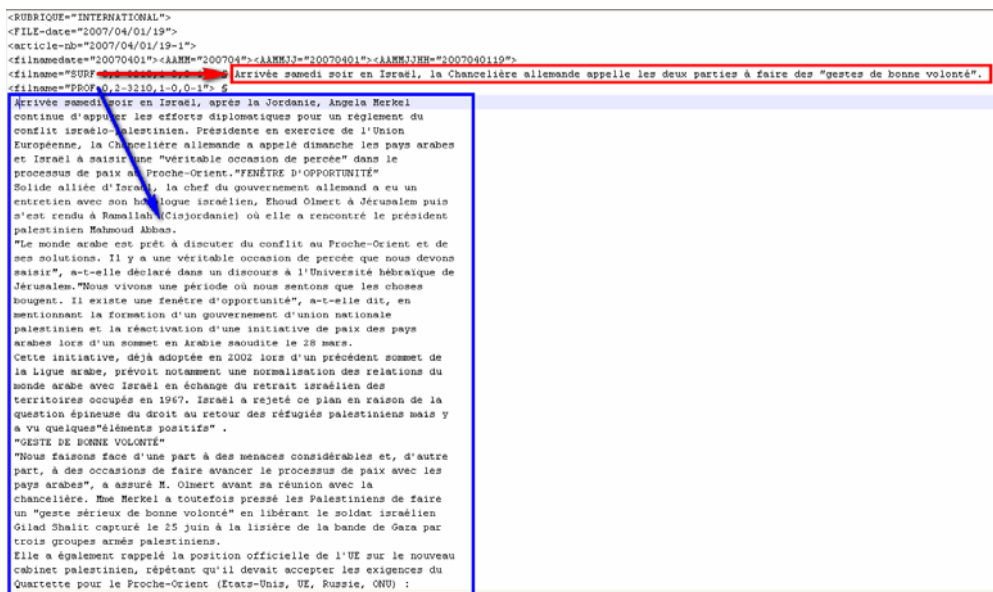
<RUBRIQUE="INTERNATIONAL">
<FILE-date="2007/04/01/19">
<article-nb="2007/04/01/19-1">
<filnamedate="20070401"><AAMM="200704"><AAMMJJ="20070401"><AAMMJJHH="2007040119">
<filname="SURF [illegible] $ Arrivée samedi soir en Israël, la Chancelière allemande appelle les deux parties à faire des "gestes de bonne volonté".
<filname="PROF 0,2-3210,1-0,0-1"> $
Arrivée samedi soir en Israël, après la Jordanie, Angela Merkel continue d'appuyer les efforts diplomatiques pour un règlement du conflit israélo-palestinien. Présidente en exercice de l'Union Européenne, la Chancelière allemande a appelé dimanche les pays arabes et Israël à saisir une "véritable occasion de percée" dans le processus de paix au Proche-Orient."FENÊTRE D'OPPORTUNITÉ"
Solide alliée d'Israël, la chef du gouvernement allemand a eu un entretien avec son homologue israélien, Ehoud Olmert à Jérusalem puis s'est rendu à Ramallah (Cisjordanie) où elle a rencontré le président palestinien Mahmoud Abbas.
"Le monde arabe est prêt à discuter du conflit au Proche-Orient et de ses solutions. Il y a une véritable occasion de percée que nous devons saisir", a-t-elle déclaré dans un discours à l'Université hébraïque de Jérusalem."Nous vivons une période où nous sentons que les choses bougent. Il existe une fenêtre d'opportunité", a-t-elle dit, en mentionnant la formation d'un gouvernement d'union nationale palestinien et la réactivation d'une initiative de paix des pays arabes lors d'un sommet en Arabie saoudite le 28 mars.
Cette initiative, déjà adoptée en 2002 lors d'un précédent sommet de la Ligue arabe, prévoit notamment une normalisation des relations du monde arabe avec Israël en échange du retrait israélien des territoires occupés en 1967. Israël a rejeté ce plan en raison de la question épineuse du droit au retour des réfugiés palestiniens mais y a vu quelques"éléments positifs" .
"GESTE DE BONNE VOLONTÉ"
"Nous faisons face d'une part à des menaces considérables et, d'autre part, à des occasions de faire avancer le processus de paix avec les pays arabes", a assuré M. Olmert avant sa réunion avec la chancelière. Mme Merkel a toutefois pressé les Palestiniens de faire un "geste sérieux de bonne volonté" en libérant le soldat israélien Gilad Shalit capturé le 25 juin à la lisière de la bande de Gaza par trois groupes armés palestiniens.
Elle a également rappelé la position officielle de l'UE sur le nouveau cabinet palestinien, répétant qu'il devait accepter les exigences du Quartette pour le Proche-Orient (Etats-Unis, UE, Russie, ONU) :